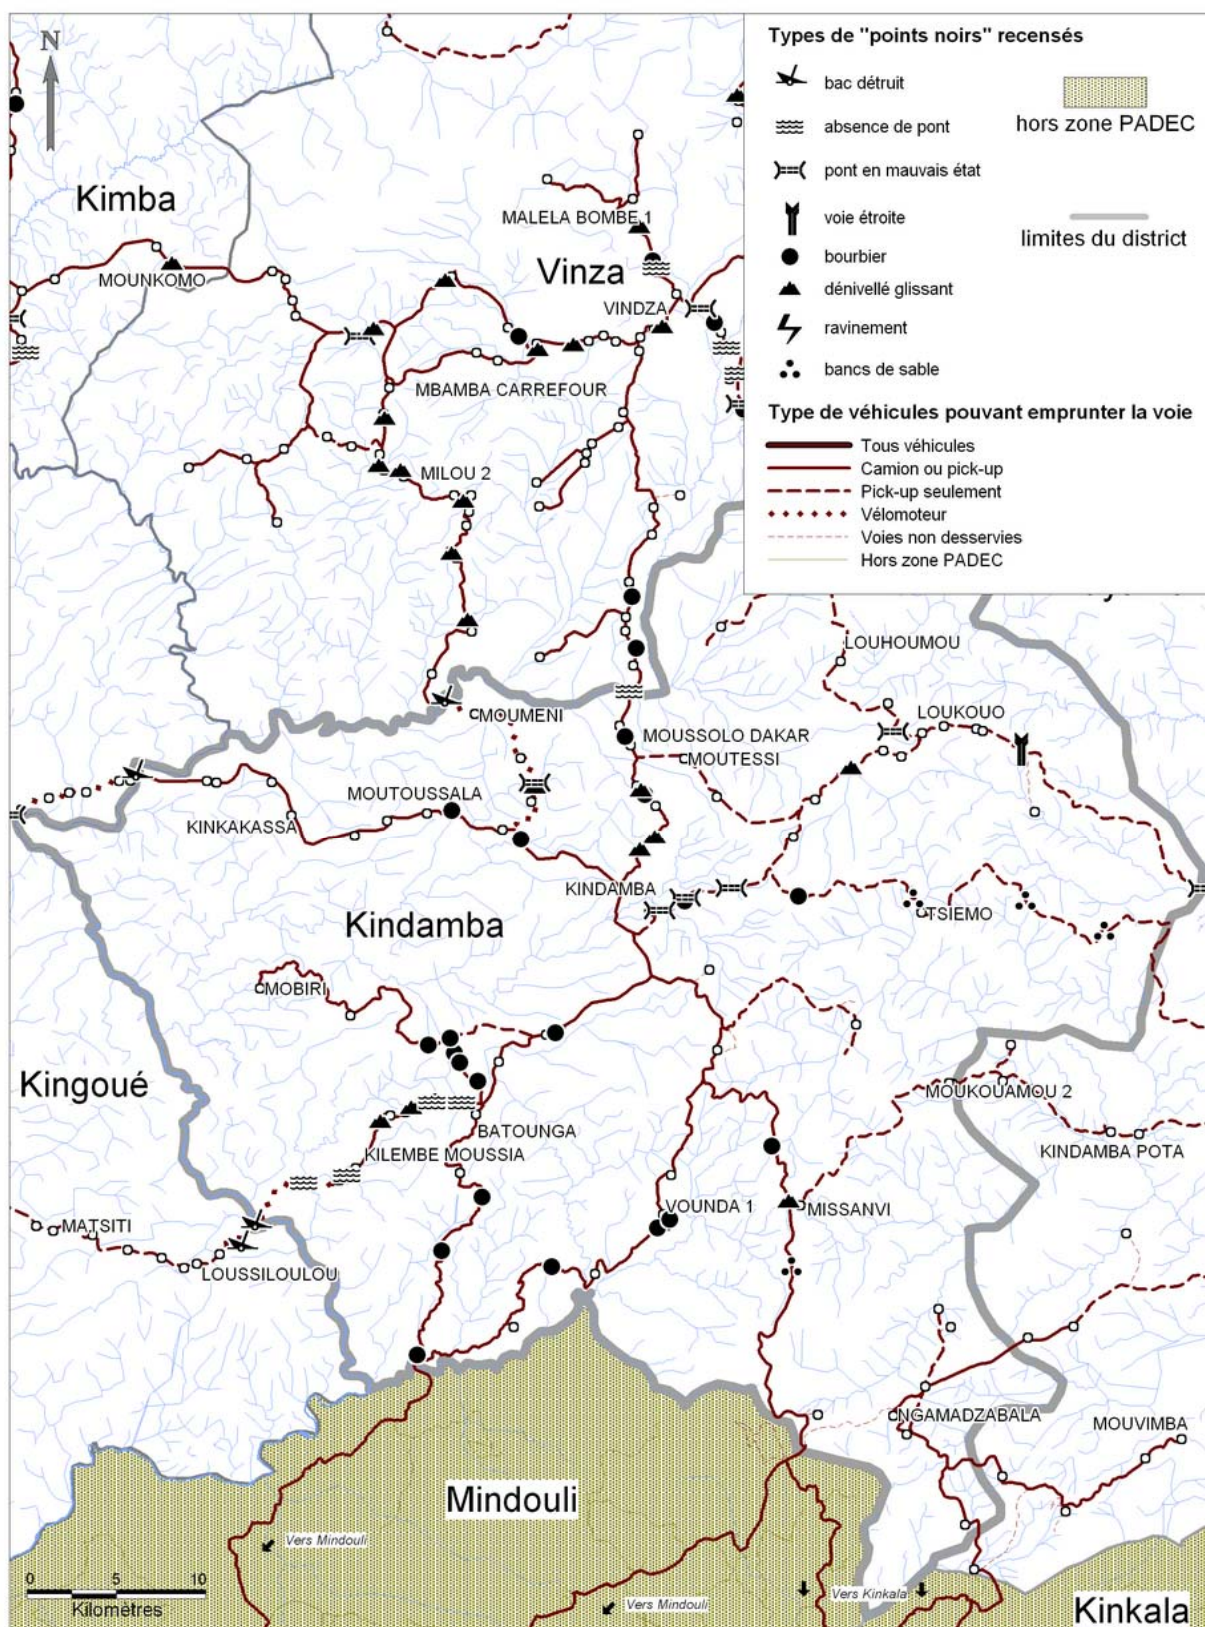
N

Types de "points noirs" recensés

bac détruit
absence de pont
pont en mauvais état
voie étroite
bourbier
dénivellé glissant
ravinement
bancs de sable

hors zone PADEC

limites du district

Type de véhicules pouvant emprunter la voie

Tous véhicules
Camion ou pick-up
Pick-up seulement
Vélomoteur
Voies non desservies
Hors zone PADEC

Kimba
Vinza
MALELA BOMBE 1
MOUNKOMO
VINDZA
MBAMBA CARREFOUR
MILOU 2
LOUHOUMOU
LOUKOUO
MOUMENI
MOUSSOLO DAKAR
MOUTESSI
MOUTOUSSALA
KINKAKASSA
KINDAMBA
TSIEMO
Kindamba
MOBIRI
Kingoué
MOUKOUAMOU 2
KINDAMBA POTA
BATOUNGA
KILEMBE MOUSSIA
MATSITI
VOUNDA 1
MISSANVI
LOUSSILOULOU
NGAMADZABALA
MOUVIMBA
Mindouli
Vers Mindouli
Vers Mindouli
Vers Kinkala
Kinkala
0 5 10
Kilomètres